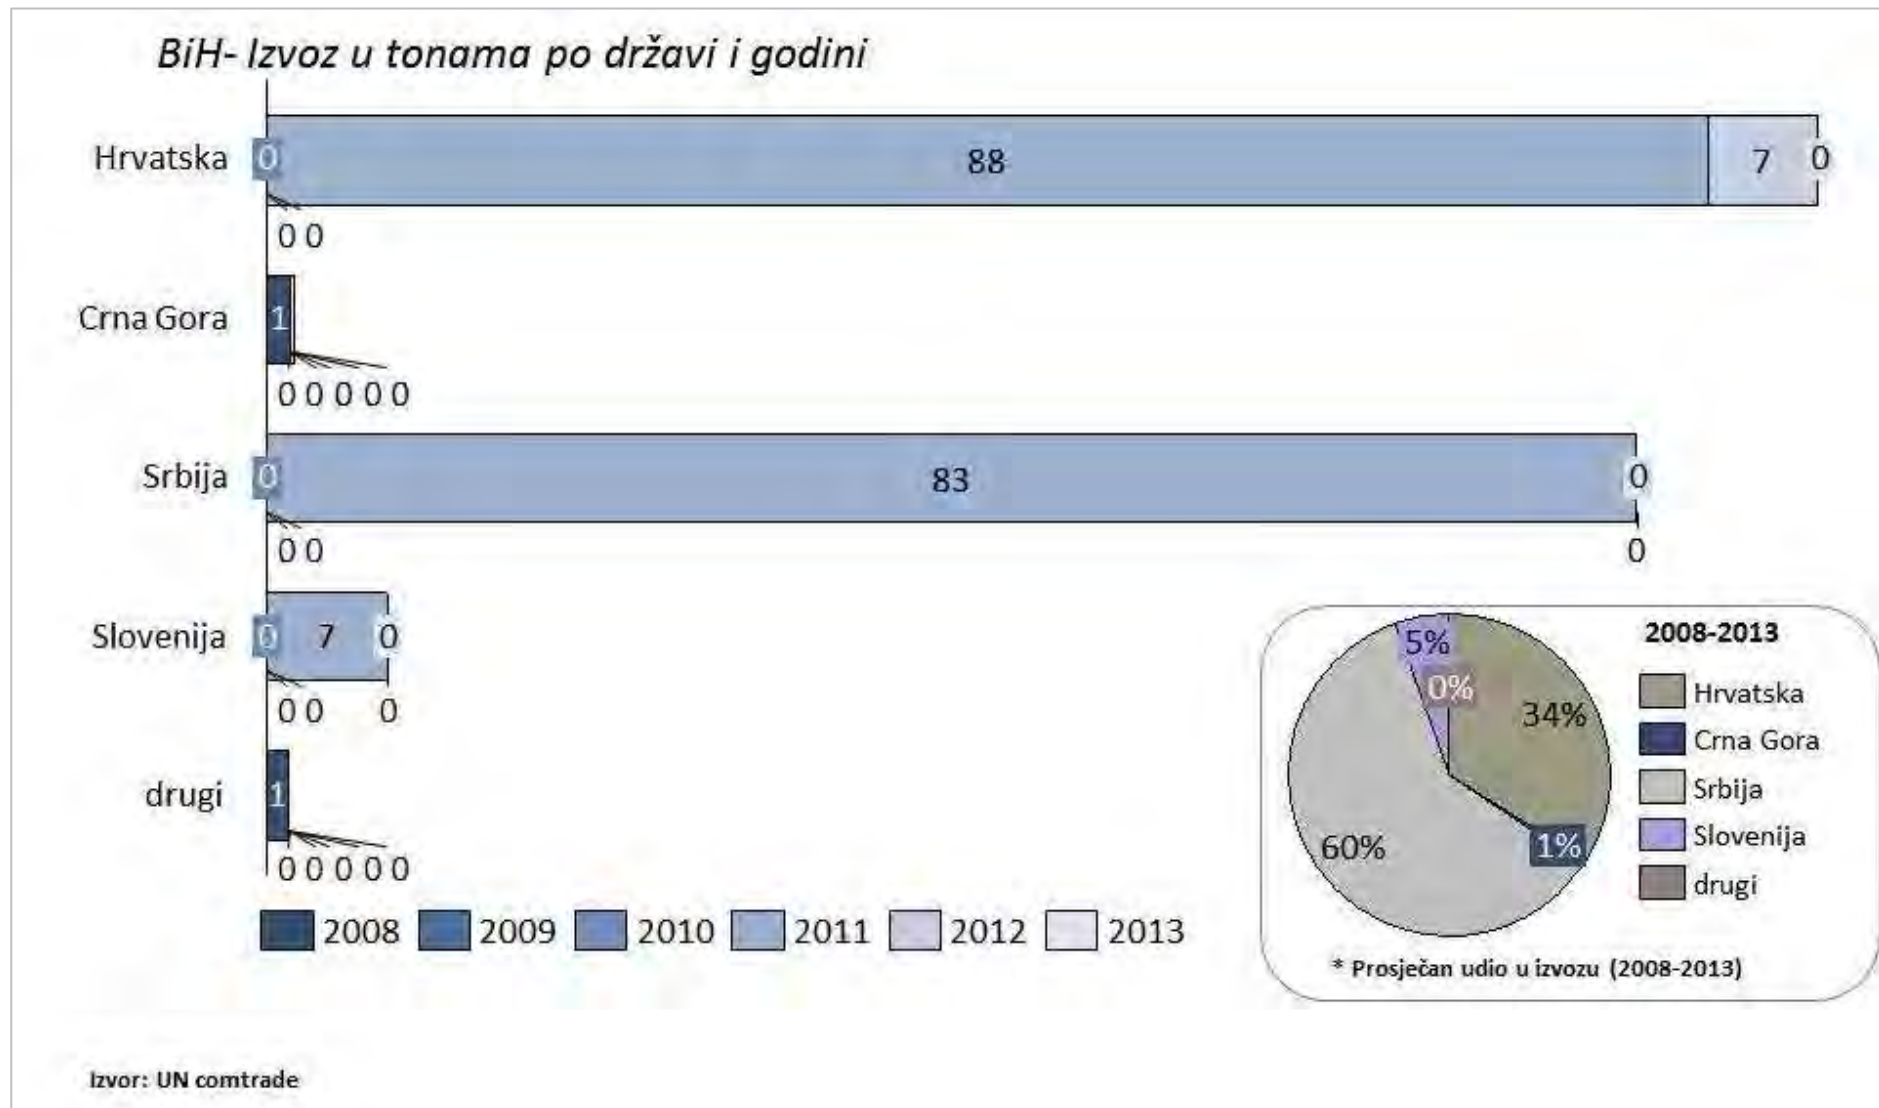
BiH- Izvoz u tonama po državi i godini

Hrvatska 0 88 7 0
0 0

Crna Gora 1
0 0 0 0 0

Srbija 0 83 0
0 0 0

Slovenija 0 7 0
0 0 0

drugi 1
0 0 0 0 0

2008 2009 2010 2011 2012 2013

2008-2013

5%
0%
34%
60%
1%

Hrvatska
Crna Gora
Srbija
Slovenija
drugi

* Prosječan udio u izvozu (2008-2013)

Izvor: UN comtrade